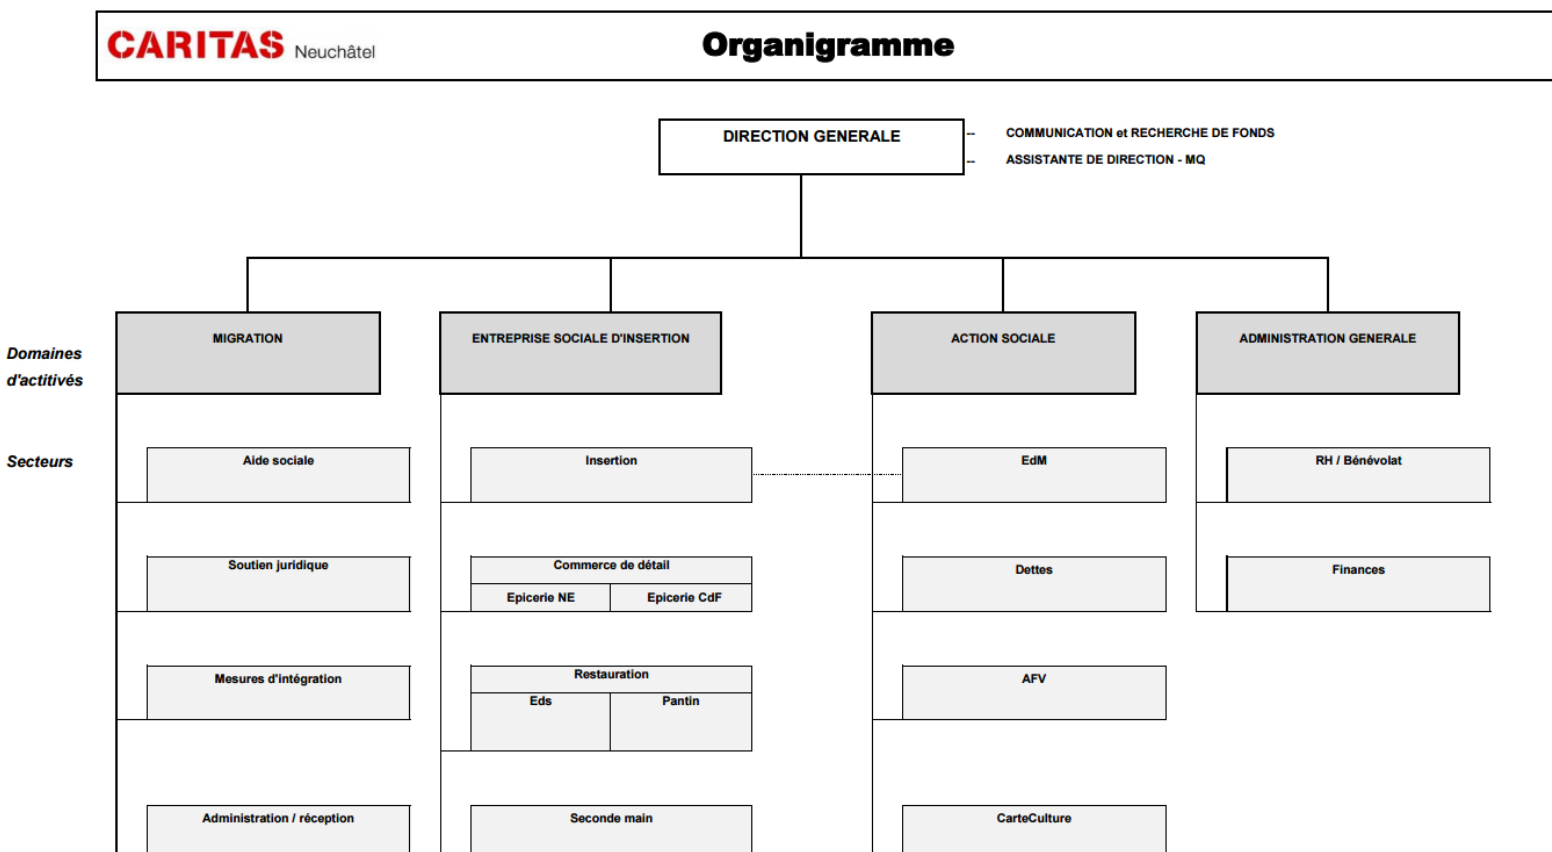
CARITAS Neuchâtel

Organigramme

DIRECTION GENERALE

-- COMMUNICATION et RECHERCHE DE FONDS
-- ASSISTANTE DE DIRECTION - MQ

Domaines d'actitivés

MIGRATION

ENTREPRISE SOCIALE D'INSERTION

ACTION SOCIALE

ADMINISTRATION GENERALE

Secteurs

Aide sociale

Soutien juridique

Mesures d'intégration

Administration / réception

Insertion

Commerce de détail

Epicerie NE

Epicerie CdF

Restauration

Eds

Pantin

Seconde main

EdM

Dettes

AFV

CarteCulture

RH / Bénévolat

Finances